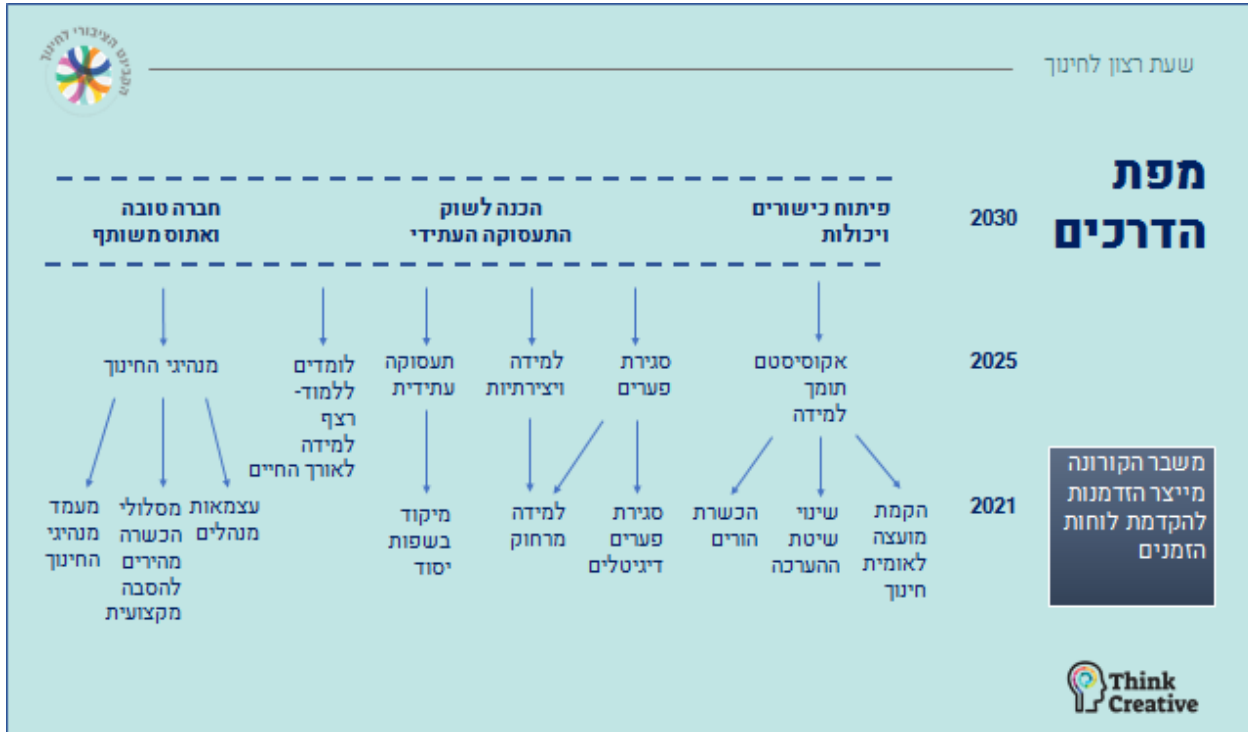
שעת רצון לחינוך

הפורום הציבורי לחינוך

מפת הדרכים

2030

פיתוח כישורים ויכולות

הכנה לשוק התעסוקה העתידי

חברה טובה ואתוס משותף

2025

אקוסיסטם תומך למידה

סגירת פערים

למידה ויצירתיות

תעסוקה עתידית

לומדים ללמוד- רצף למידה לאורך החיים

מנהיגי החינוך

2021

משבר הקורונה מייצר הזדמנות להקדמת לוחות הזמנים

הקמת מועצה לאומית חינוך

שינוי שיטת ההערכה

הכשרת הורים

סגירת פערים דיגיטלים

למידה מרחוק

מיקוד בשפות יסוד

עצמאות מנהלים

מסלולי הכשרה מהירים להסבה מקצועית

מעמד מנהיגי החינוך

Think Creative